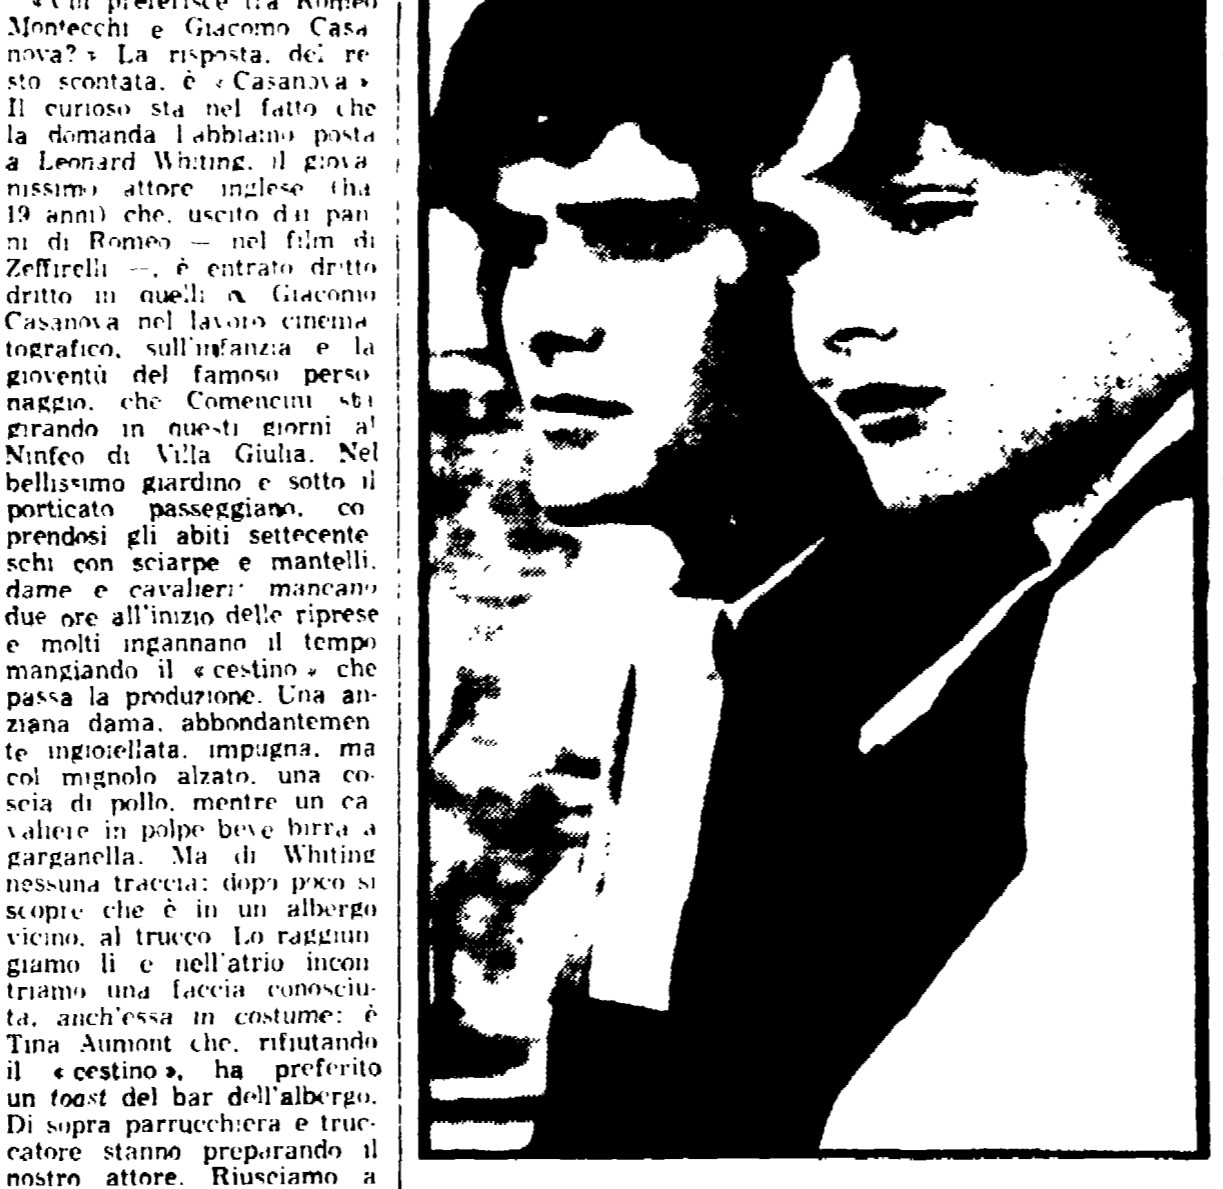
«Chi preferisce tra Romeo Montecchi e Giacomo Casanova?» La risposta, del resto scontata, è «Casanova». Il curioso sta nel fatto che la domanda l'abbiamo posta a Leonard Whiting, il giovanissimo attore inglese (ha 19 anni) che, uscito dai panni di Romeo — nel film di Zeffirelli —, è entrato dritto dritto in quelli di Giacomo Casanova nel lavoro cinematografico, sull'infanzia e la gioventù del famoso personaggio, che Comencini sta girando in questi giorni al Ninfeo di Villa Giulia. Nel bellissimo giardino e sotto il porticato passeggiano, coprendosi gli abiti settecenteschi con sciarpe e mantelli, dame e cavalieri: mancano due ore all'inizio delle riprese e molti ingannano il tempo mangiando il «cestino» che passa la produzione. Una anziana dama, abbondantemente ingioiellata, impugna, ma col mignolo alzato, una coscia di pollo, mentre un cavaliere in polpe beve birra a garganella. Ma di Whiting nessuna traccia: dopo poco si scopre che è in un albergo vicino, al trucco. Lo raggiungiamo lì e nell'atrio incontriamo una faccia conosciuta, anch'essa in costume: è Tina Aumont che, rifiutando il «cestino», ha preferito un toast del bar dell'albergo. Di sopra parrucchiera e truccatore stanno preparando il nostro attore. Riusciamo a